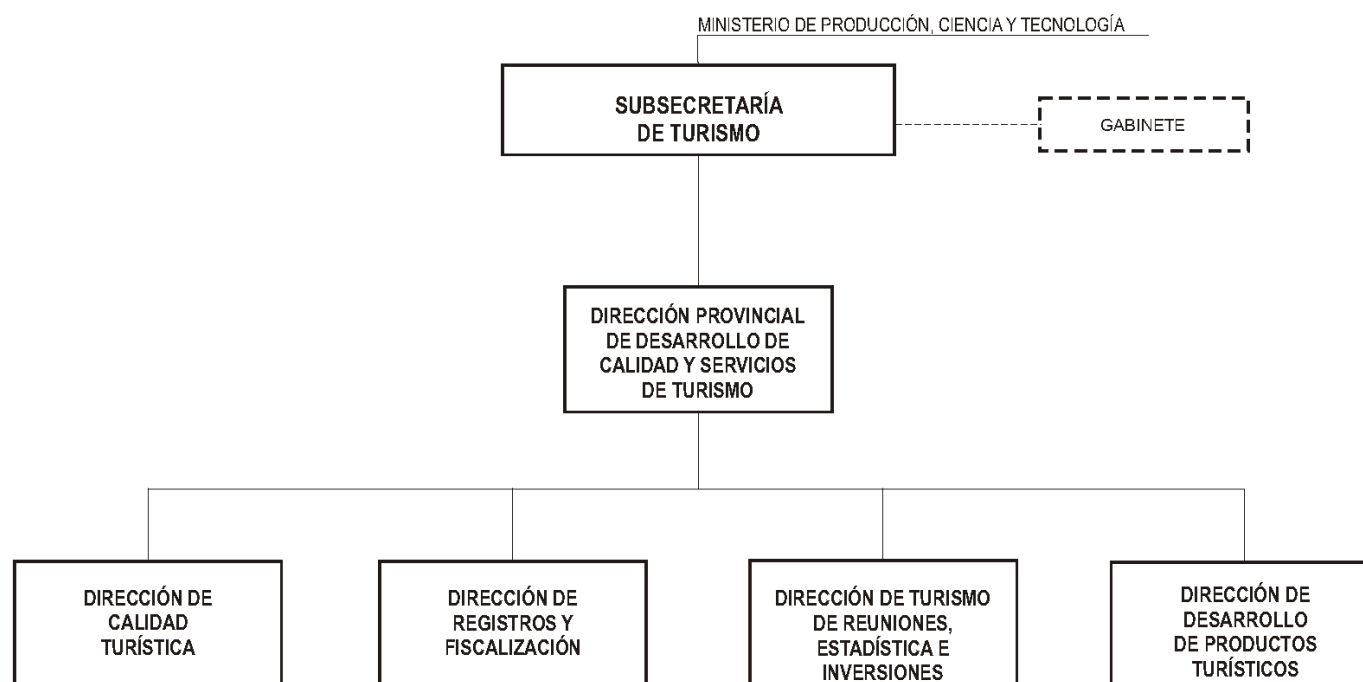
MINISTERIO DE PRODUCCIÓN, CIENCIA Y TECNOLOGÍA

SUBSECRETARÍA DE TURISMO

GABINETE

DIRECCIÓN PROVINCIAL DE DESARROLLO DE CALIDAD Y SERVICIOS DE TURISMO

DIRECCIÓN DE CALIDAD TURÍSTICA

DIRECCIÓN DE REGISTROS Y FISCALIZACIÓN

DIRECCIÓN DE TURISMO DE REUNIONES, ESTADÍSTICA E INVERSIONES

DIRECCIÓN DE DESARROLLO DE PRODUCTOS TURÍSTICOS